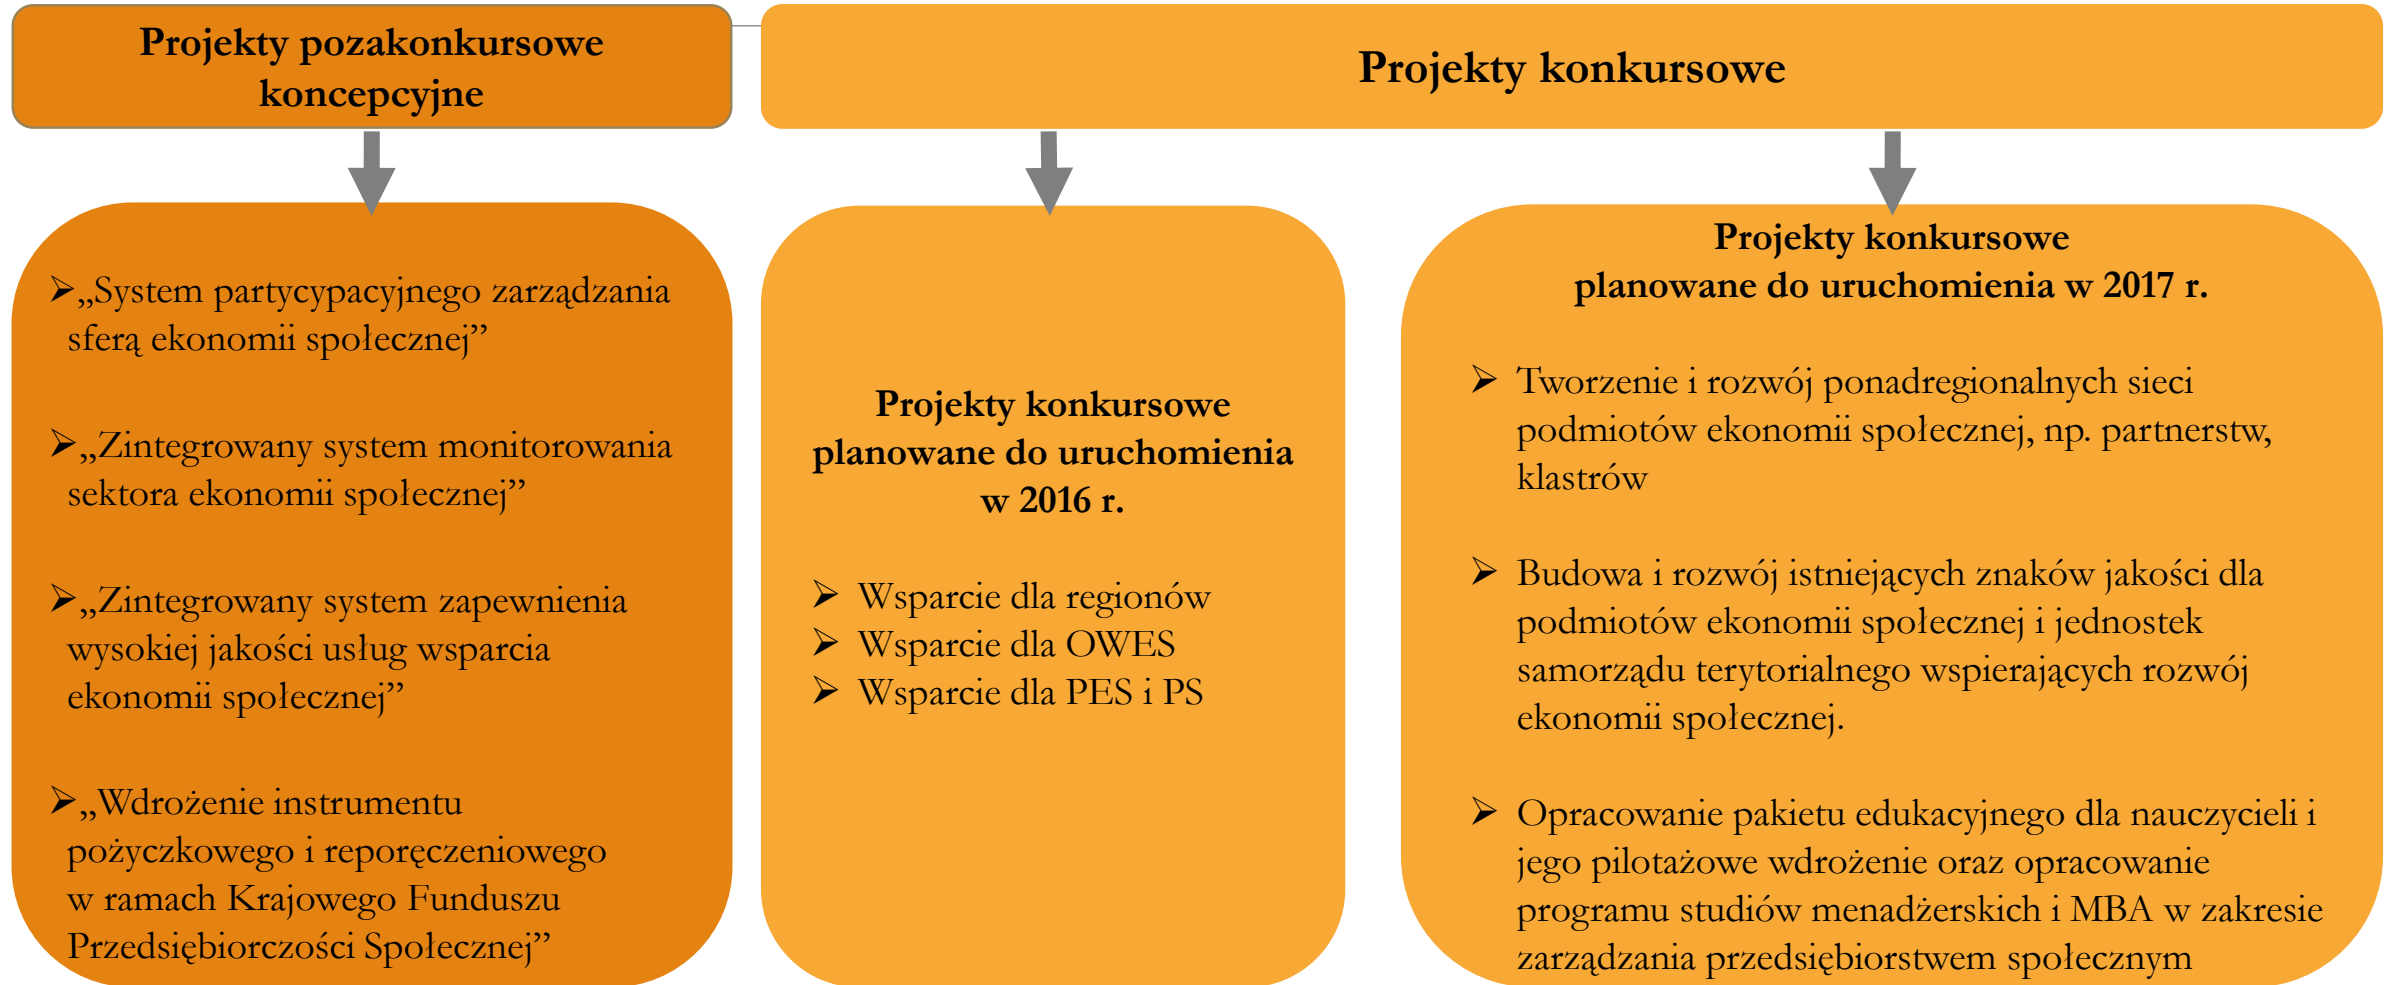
Projekty pozakonkursowe koncepcyjne

Projekty konkursowe

➢„System partycypacyjnego zarządzania sferą ekonomii społecznej"

➢„Zintegrowany system monitorowania sektora ekonomii społecznej"

➢„Zintegrowany system zapewnienia wysokiej jakości usług wsparcia ekonomii społecznej"

➢„Wdrożenie instrumentu pożyczkowego i reporęczeniowego w ramach Krajowego Funduszu Przedsiębiorczości Społecznej"

Projekty konkursowe planowane do uruchomienia w 2016 r.

➢ Wsparcie dla regionów
➢ Wsparcie dla OWES
➢ Wsparcie dla PES i PS

Projekty konkursowe planowane do uruchomienia w 2017 r.

➢ Tworzenie i rozwój ponadregionalnych sieci podmiotów ekonomii społecznej, np. partnerstw, klastrów

➢ Budowa i rozwój istniejących znaków jakości dla podmiotów ekonomii społecznej i jednostek samorządu terytorialnego wspierających rozwój ekonomii społecznej.

➢ Opracowanie pakietu edukacyjnego dla nauczycieli i jego pilotażowe wdrożenie oraz opracowanie programu studiów menadżerskich i MBA w zakresie zarządzania przedsiębiorstwem społecznym